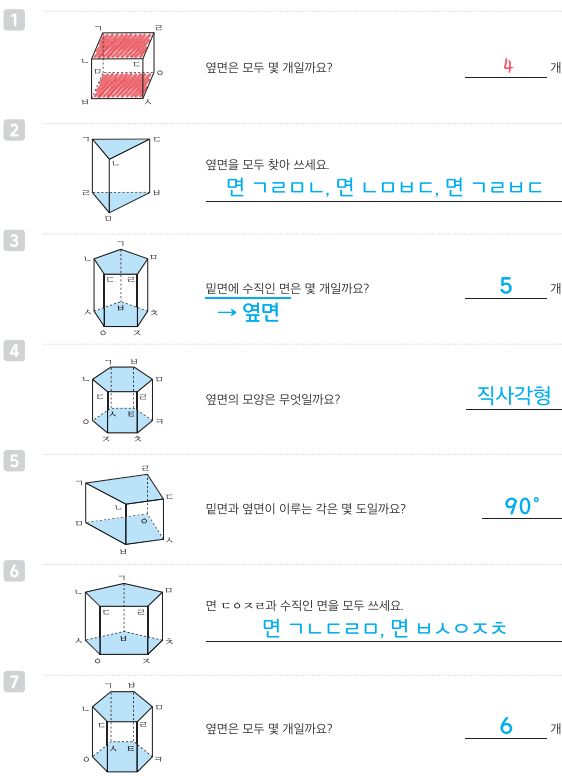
1

ㄱ ㄹ ㄴ ㅁ ㄷ ㅇ ㅂ ㅅ

옆면은 모두 몇 개일까요?

4 개

2

ㄱ ㄷ ㄴ ㄹ ㅂ ㅁ

옆면을 모두 찾아 쓰세요.

면 ㄱㄹㅁㄴ, 면 ㄴㅁㅂㄷ, 면 ㄱㄹㅂㄷ

3

ㄱ ㄴ ㅁ ㄷ ㄹ ㅅ ㅂ ㅊ ㅇ ㅈ

밑면에 수직인 면은 몇 개일까요?

→ 옆면

5 개

4

ㄱ ㅂ ㄴ ㅁ ㄷ ㄹ ㅅ ㅌ ㅇ ㅋ ㅈ ㅊ

옆면의 모양은 무엇일까요?

직사각형

5

ㄹ ㄱ ㄷ ㅁ ㅇ ㅅ ㅂ

밑면과 옆면이 이루는 각은 몇 도일까요?

90°

6

ㄱ ㄴ ㅁ ㄷ ㄹ ㅅ ㅂ ㅊ ㅇ ㅈ

면 ㄷㅇㅈㄹ과 수직인 면을 모두 쓰세요.

면 ㄱㄴㄷㄹㅁ, 면 ㅂㅅㅇㅈㅊ

7

ㄱ ㅂ ㄴ ㅁ ㄷ ㄹ ㅅ ㅌ ㅇ ㅋ

옆면은 모두 몇 개일까요?

6 개